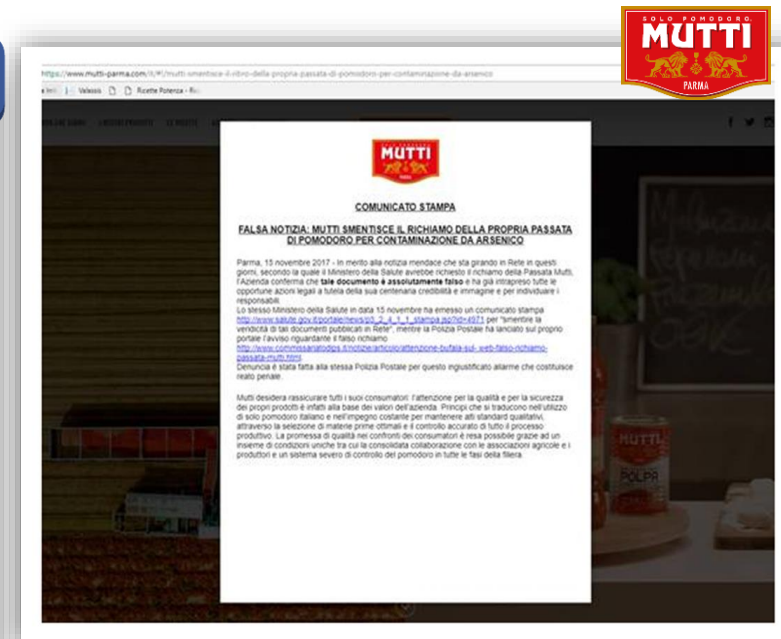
SOLO POMODORO
MUTTI
PARMA

https://www.mutti-parma.com/it/#/mutti-smentisce-il-ritiro-della-propria-passata-di-pomodoro-per-contaminazione-da-arsenico

Valessis Ricette Potenza - Ri

MUTTI

COMUNICATO STAMPA

FALSA NOTIZIA: MUTTI SMENTISCE IL RICHIAMO DELLA PROPRIA PASSATA DI POMODORO PER CONTAMINAZIONE DA ARSENICO

Parma, 15 novembre 2017 - In merito alla notizia mendace che sta girando in Rete in questi giorni, secondo la quale il Ministero della Salute avrebbe richiesto il richiamo della Passata Mutti, l'Azienda conferma che **tale documento è assolutamente falso** e ha già intrapreso tutte le opportune azioni legali a tutela della sua centenaria credibilità e immagine e per individuare i responsabili.
Lo stesso Ministero della Salute in data 15 novembre ha emesso un comunicato stampa http://www.salute.gov.it/portale/news/p3_2_4_1_1_stampa.jsp?id=4971 per "smentire la veridicità di tali documenti pubblicati in Rete", mentre la Polizia Postale ha lanciato sul proprio portale l'avviso riguardante il falso richiamo http://www.commissariatodips.it/notizie/articolo/attenzione-bufala-sul-web-falso-richiamo-passata-mutti.html.
Denuncia è stata fatta alla stessa Polizia Postale per questo ingiustificato allarme che costituisce reato penale.

Mutti desidera rassicurare tutti i suoi consumatori: l'attenzione per la qualità e per la sicurezza dei propri prodotti è infatti alla base dei valori dell'azienda. Principi che si traducono nell'utilizzo di solo pomodoro italiano e nell'impegno costante per mantenere alti standard qualitativi, attraverso la selezione di materie prime ottimali e il controllo accurato di tutto il processo produttivo. La promessa di qualità nei confronti dei consumatori è resa possibile grazie ad un insieme di condizioni uniche tra cui la consolidata collaborazione con le associazioni agricole e i produttori e un sistema severo di controllo del pomodoro in tutte le fasi della filiera.

MUTTI
POLPA